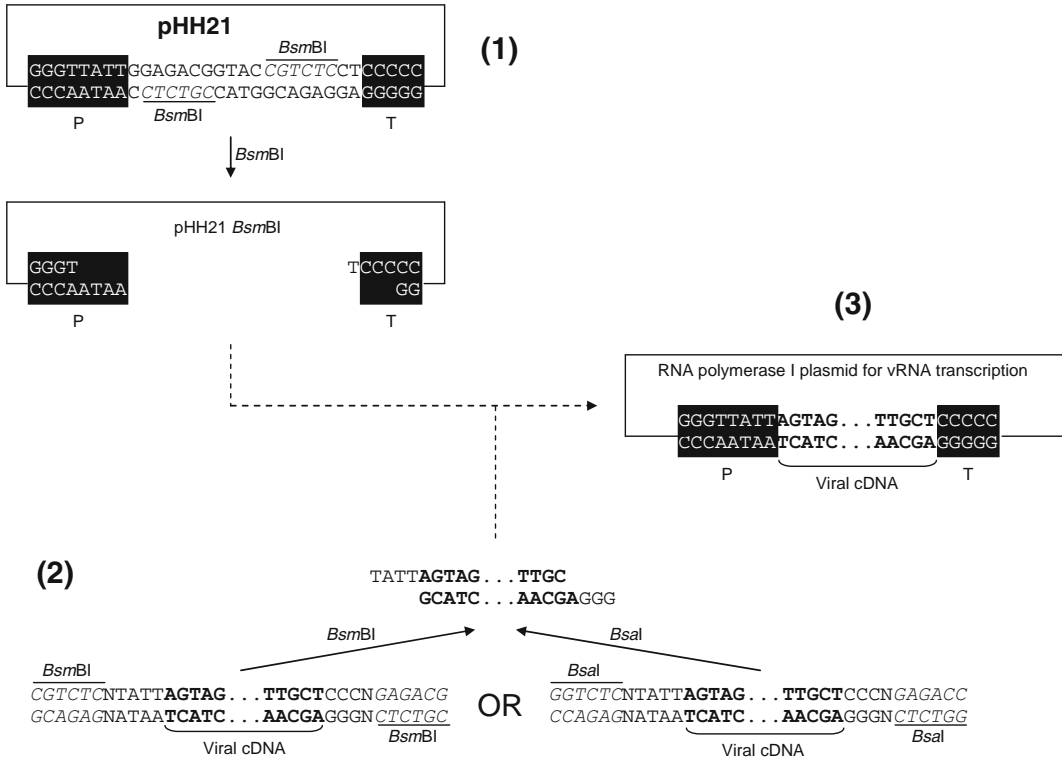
pHH21

(1)

BsmBI

GGGTTATTGGAGACGGTACCGTCTCCTCCCCC
CCCAATAACCTCTGCCATGGCAGAGGAGGGGG

BsmBI

P T

BsmBI

pHH21 BsmBI

GGGT
CCCAATAA

TCCCCC
GG

P T

(3)

RNA polymerase I plasmid for vRNA transcription

GGGTTATTAGTAG...TTGCTCCCCC
CCCAATAATCATC...AACGAGGGGG

P Viral cDNA T

(2)

TATTAGTAG...TTGC
GCATC...AACGAGGG

BsmBI BsaI

BsmBI

CGTCTCNTATTAGTAG...TTGCTCCCNGAGACG
GCAGAGNATAATCATC...AACGAGGGNCTCTGC

Viral cDNA BsmBI

OR

BsaI

GGTCTCNTATTAGTAG...TTGCTCCCNGAGACC
CCAGAGNATAATCATC...AACGAGGGNCTCTGG

Viral cDNA BsaI